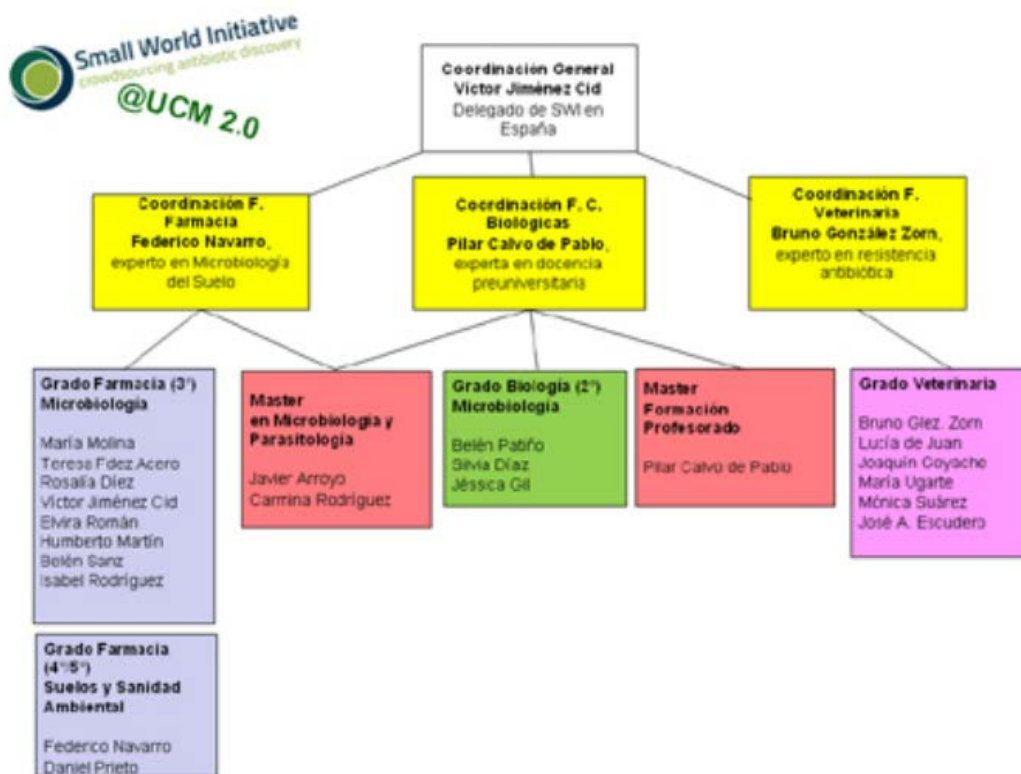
Small World Initiative
crowdsourcing antibiotic discovery
@UCM 2.0

Coordinación General
Víctor Jiménez Cid
Delegado de SWI en España

Coordinación F. Farmacia
Federico Navarro,
experto en Microbiología del Suelo

Coordinación F. C. Biológicas
Pilar Calvo de Pablo,
experta en docencia preuniversitaria

Coordinación F. Veterinaria
Bruno González Zorn,
experto en resistencia antibiótica

Grado Farmacia (3º)
Microbiología

María Molina
Teresa Fdez Acero
Rosalía Díez
Víctor Jiménez Cid
Elvira Román
Humberto Martín
Belén Sanz
Isabel Rodríguez

Master
en Microbiología y Parasitología

Javier Arroyo
Carmina Rodríguez

Grado Biología (2º)
Microbiología

Belén Patiño
Silvia Díaz
Jéssica Gil

Master
Formación Profesorado

Pilar Calvo de Pablo

Grado Veterinaria

Bruno Glez. Zorn
Lucía de Juan
Joaquín Goyache
María Ugarte
Mónica Suárez
José A. Escudero

Grado Farmacia (4º/5º)
Suelos y Sanidad Ambiental

Federico Navarro
Daniel Prieto